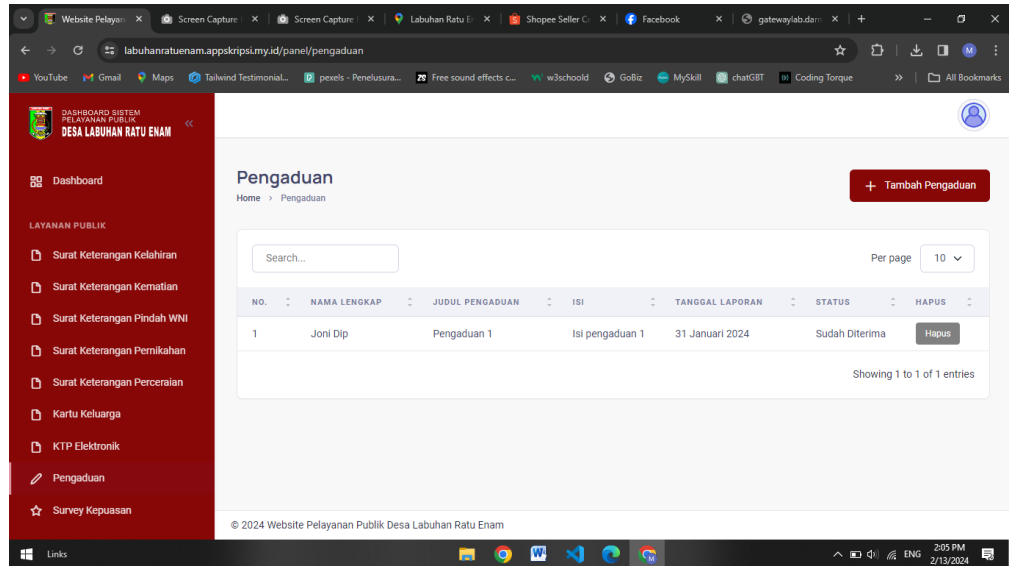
Website Pelayan | Screen Capture | Screen Capture | Labuhan Ratu E | Shopee Seller C | Facebook | gatewaylab.dam | +

labuhanratuenam.appskripsi.my.id/panel/pengaduan

YouTube | Gmail | Maps | Tailwind Testimonial... | pexels - Penelusura... | Free sound effects c... | w3schoold | GoBiz | MySkill | chatGBT | Coding Torque | » | All Bookmarks

DASHBOARD SISTEM PELAYANAN PUBLIK
DESA LABUHAN RATU ENAM

Dashboard

LAYANAN PUBLIK

Surat Keterangan Kelahiran

Surat Keterangan Kematian

Surat Keterangan Pindah WNI

Surat Keterangan Pernikahan

Surat Keterangan Perceraian

Kartu Keluarga

KTP Elektronik

Pengaduan

Survey Kepuasan

Pengaduan

Home › Pengaduan

+ Tambah Pengaduan

Search...

Per page 10

| NO. | NAMA LENGKAP | JUDUL PENGADUAN | ISI | TANGGAL LAPORAN | STATUS | HAPUS |
|---|---|---|---|---|---|---|
| 1 | Joni Dip | Pengaduan 1 | Isi pengaduan 1 | 31 Januari 2024 | Sudah Diterima | Hapus |

Showing 1 to 1 of 1 entries

© 2024 Website Pelayanan Publik Desa Labuhan Ratu Enam

Links

ENG 2:05 PM 2/13/2024